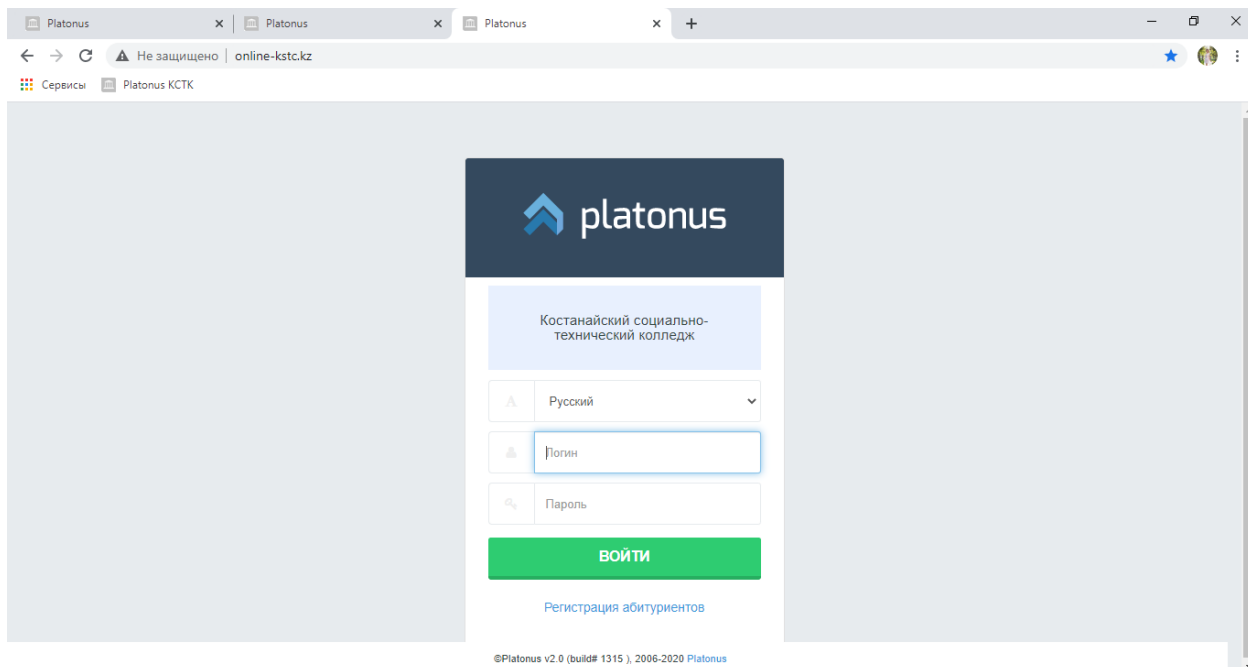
Platonus
Platonus
Platonus
Не защищено | online-kstc.kz
Сервисы
Platonus КСТК

platonus

Костанайский социально-технический колледж

Русский
Логин
Пароль
ВОЙТИ

Регистрация абитуриентов

©Platonus v2.0 (build# 1315 ), 2006-2020 Platonus